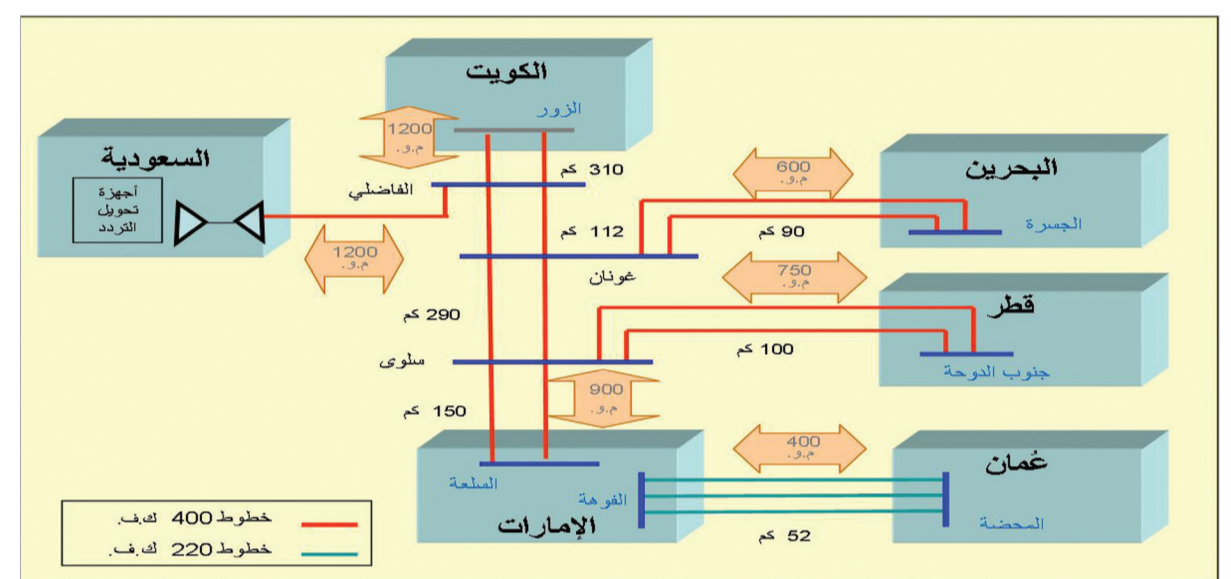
الكويت
الزور
1200
م.و.
السعودية
أجهزة
تحويل
التردد
310 كم
الفاضلي
600
م.و.
البحرين
الجسرة
1200
م.و.
112 كم
90 كم
غونان
750
م.و.
قطر
290 كم
100 كم
سلوى
جنوب الدوحة
900
م.و.
150 كم
400
م.و.
عُمان
السلعة
الفوهة
الإمارات
المحضة
52 كم
خطوط 400 ك.ف.
خطوط 220 ك.ف.